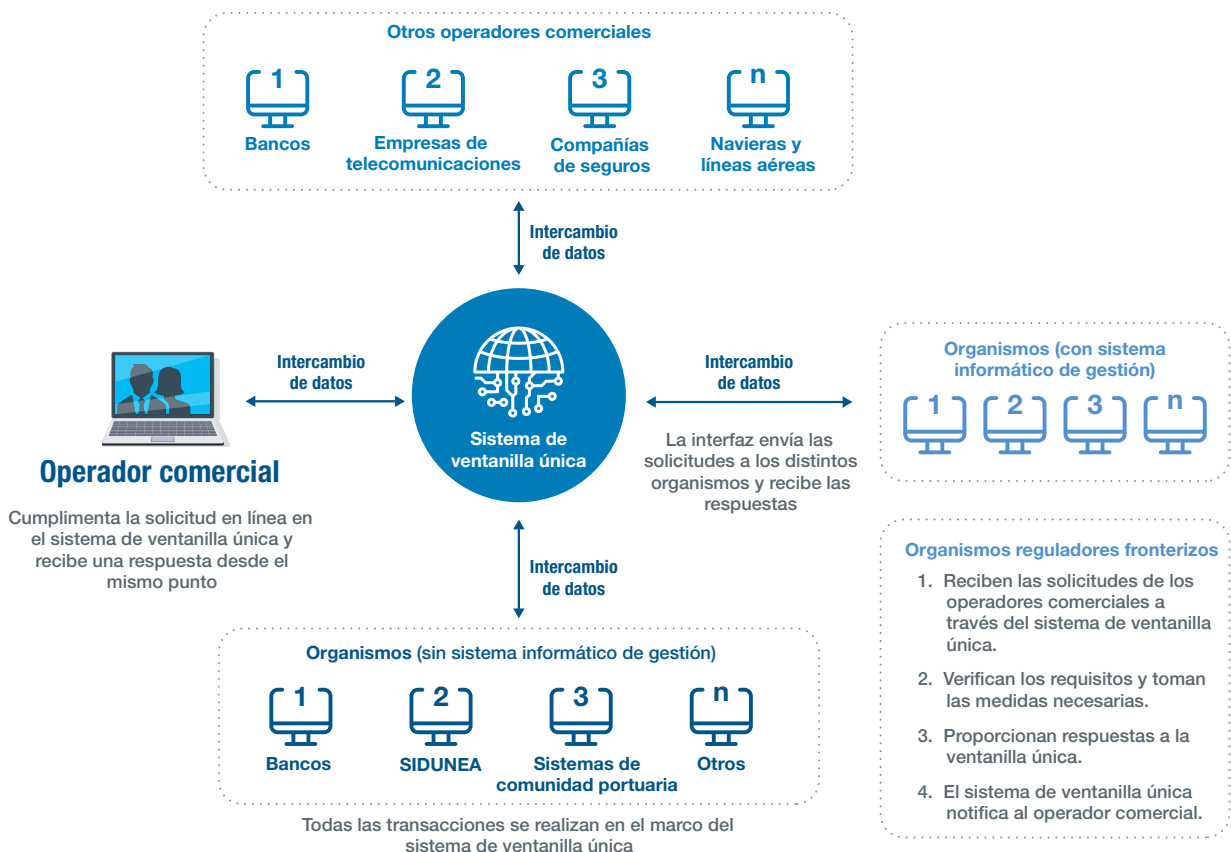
Otros operadores comerciales

1
Bancos

2
Empresas de telecomunicaciones

3
Compañías de seguros

n
Navieras y líneas aéreas

Intercambio de datos

Intercambio de datos

Sistema de ventanilla única

Intercambio de datos

La interfaz envía las solicitudes a los distintos organismos y recibe las respuestas

Organismos (con sistema informático de gestión)

1 2 3 n

Operador comercial

Cumplimenta la solicitud en línea en el sistema de ventanilla única y recibe una respuesta desde el mismo punto

Intercambio de datos

Organismos reguladores fronterizos

1. Reciben las solicitudes de los operadores comerciales a través del sistema de ventanilla única.

2. Verifican los requisitos y toman las medidas necesarias.

3. Proporcionan respuestas a la ventanilla única.

4. El sistema de ventanilla única notifica al operador comercial.

Organismos (sin sistema informático de gestión)

1
Bancos

2
SIDUNEA

3
Sistemas de comunidad portuaria

n
Otros

Todas las transacciones se realizan en el marco del sistema de ventanilla única